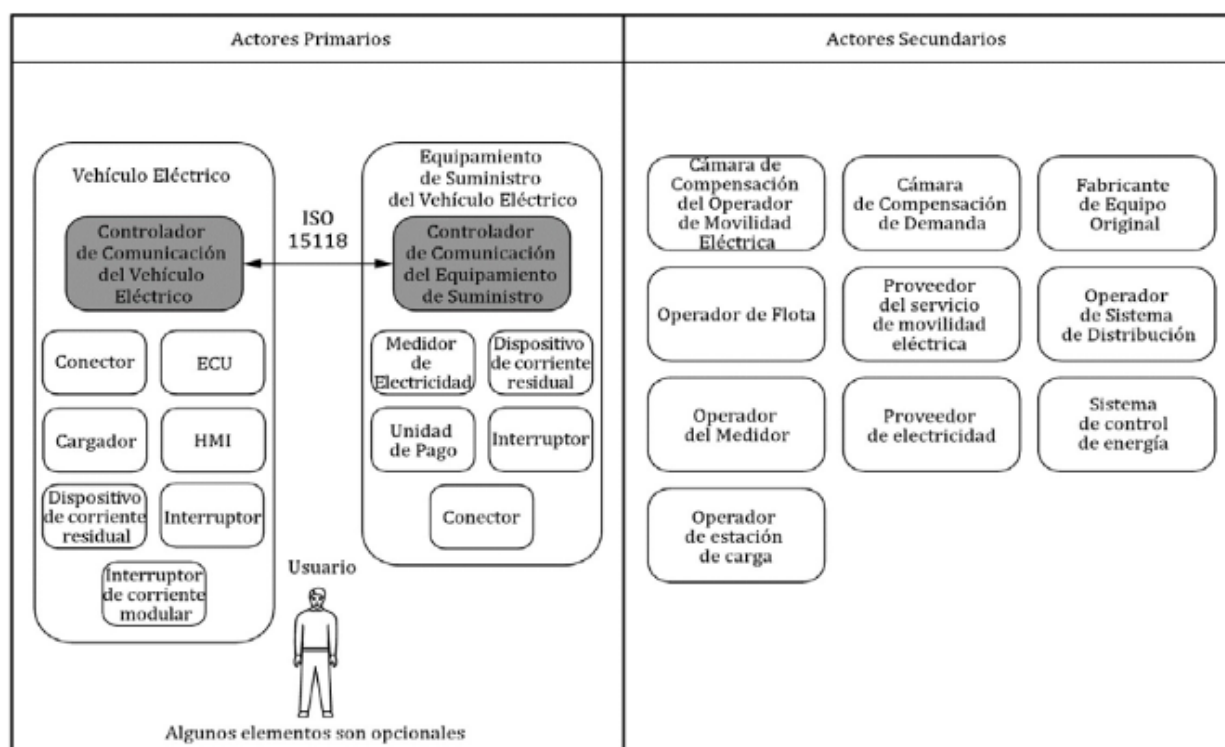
Actores Primarios

Actores Secundarios

Vehículo Eléctrico

Controlador de Comunicación del Vehículo Eléctrico

ISO 15118

Equipamiento de Suministro del Vehículo Eléctrico

Controlador de Comunicación del Equipamiento de Suministro

Conector

ECU

Cargador

HMI

Dispositivo de corriente residual

Interruptor

Interruptor de corriente modular

Medidor de Electricidad

Dispositivo de corriente residual

Unidad de Pago

Interruptor

Conector

Usuario

Algunos elementos son opcionales

Cámara de Compensación del Operador de Movilidad Eléctrica

Cámara de Compensación de Demanda

Fabricante de Equipo Original

Operador de Flota

Proveedor del servicio de movilidad eléctrica

Operador de Sistema de Distribución

Operador del Medidor

Proveedor de electricidad

Sistema de control de energía

Operador de estación de carga